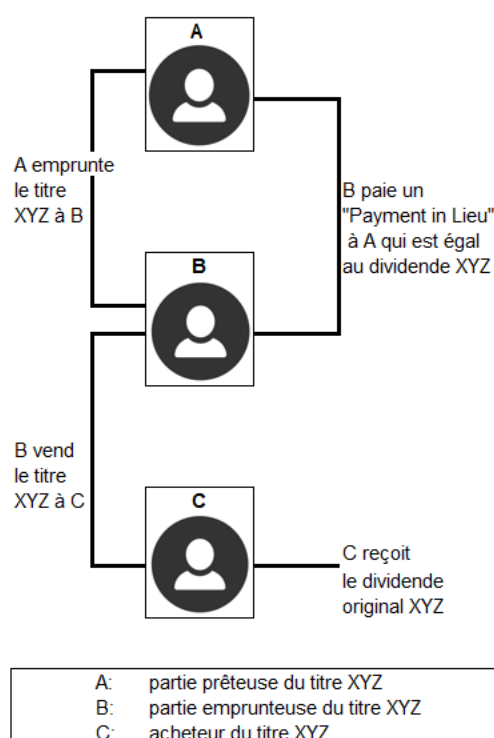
A

A emprunte le titre XYZ à B

B paie un "Payment in Lieu" à A qui est égal au dividende XYZ

B

B vend le titre XYZ à C

C

C reçoit le dividende original XYZ

A: partie prêteuse du titre XYZ
B: partie emprunteuse du titre XYZ
C: acheteur du titre XYZ